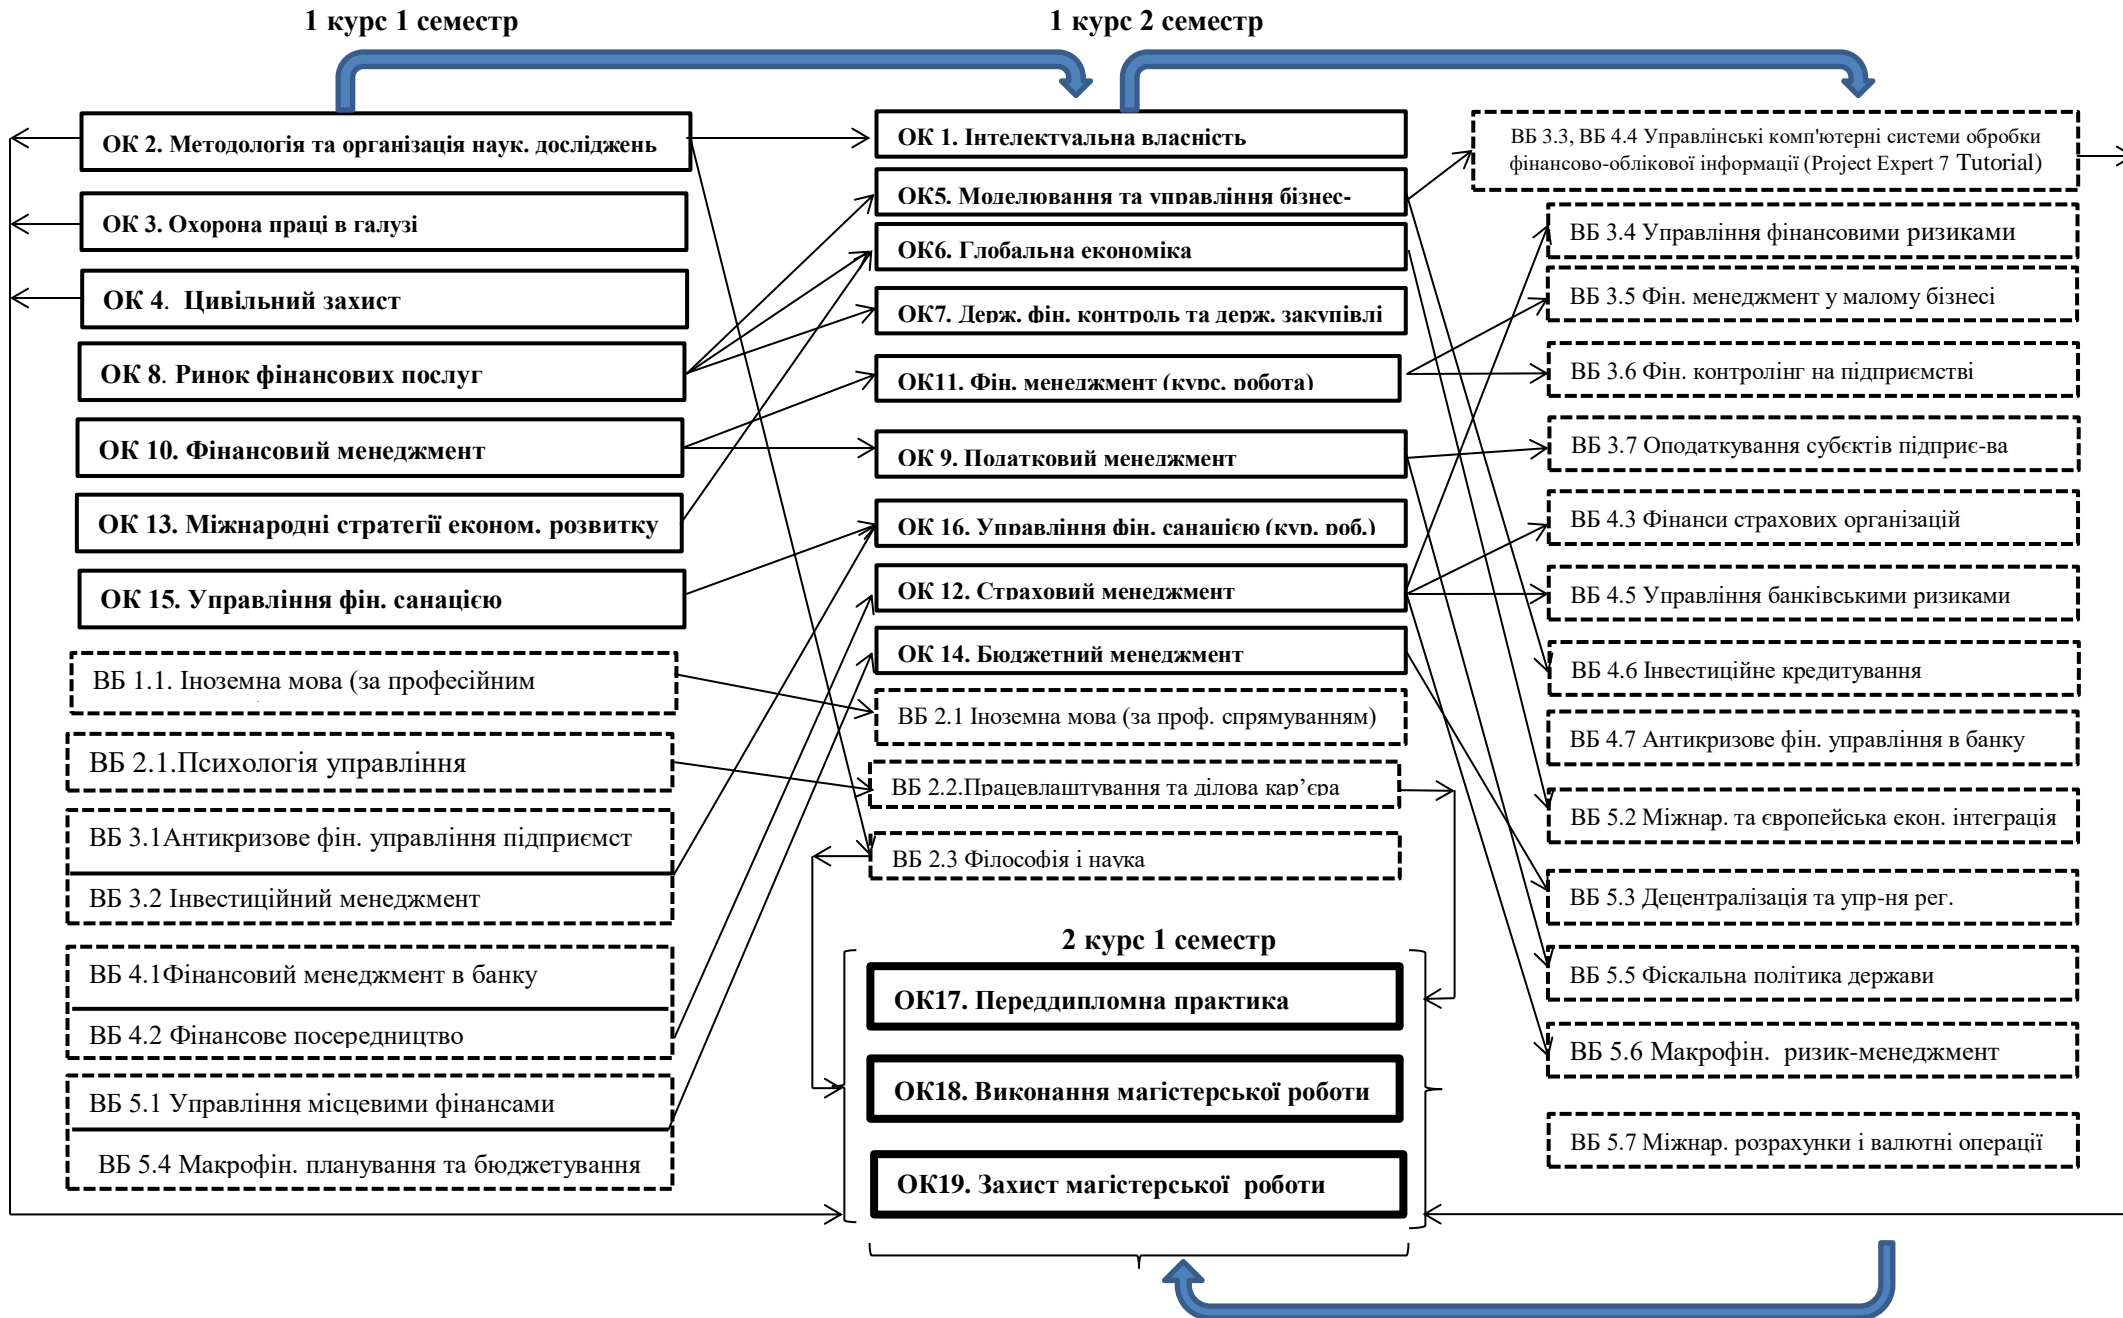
1 курс 1 семестр

1 курс 2 семестр

ОК 2. Методологія та організація наук. досліджень

ОК 3. Охорона праці в галузі

ОК 4. Цивільний захист

ОК 8. Ринок фінансових послуг

ОК 10. Фінансовий менеджмент

ОК 13. Міжнародні стратегії економ. розвитку

ОК 15. Управління фін. санацією

ВБ 1.1. Іноземна мова (за професійним

ВБ 2.1.Психологія управління

ВБ 3.1Антикризове фін. управління підприємст

ВБ 3.2 Інвестиційний менеджмент

ВБ 4.1Фінансовий менеджмент в банку

ВБ 4.2 Фінансове посередництво

ВБ 5.1 Управління місцевими фінансами

ВБ 5.4 Макрофін. планування та бюджетування

ОК 1. Інтелектуальна власність

ОК5. Моделювання та управління бізнес-

ОК6. Глобальна економіка

ОК7. Держ. фін. контроль та держ. закупівлі

ОК11. Фін. менеджмент (курс. робота)

ОК 9. Податковий менеджмент

ОК 16. Управління фін. санацією (кур. роб.)

ОК 12. Страховий менеджмент

ОК 14. Бюджетний менеджмент

ВБ 2.1 Іноземна мова (за проф. спрямуванням)

ВБ 2.2.Працевлаштування та ділова кар'єра

ВБ 2.3 Філософія і наука

2 курс 1 семестр

ОК17. Переддипломна практика

ОК18. Виконання магістерської роботи

ОК19. Захист магістерської роботи

ВБ 3.3, ВБ 4.4 Управлінські комп'ютерні системи обробки фінансово-облікової інформації (Project Expert 7 Tutorial)

ВБ 3.4 Управління фінансовими ризиками

ВБ 3.5 Фін. менеджмент у малому бізнесі

ВБ 3.6 Фін. контролінг на підприємстві

ВБ 3.7 Оподаткування субєктів підприє-ва

ВБ 4.3 Фінанси страхових організацій

ВБ 4.5 Управління банківськими ризиками

ВБ 4.6 Інвестиційне кредитування

ВБ 4.7 Антикризове фін. управління в банку

ВБ 5.2 Міжнар. та європейська екон. інтеграція

ВБ 5.3 Децентралізація та упр-ня рег.

ВБ 5.5 Фіскальна політика держави

ВБ 5.6 Макрофін. ризик-менеджмент

ВБ 5.7 Міжнар. розрахунки і валютні операції